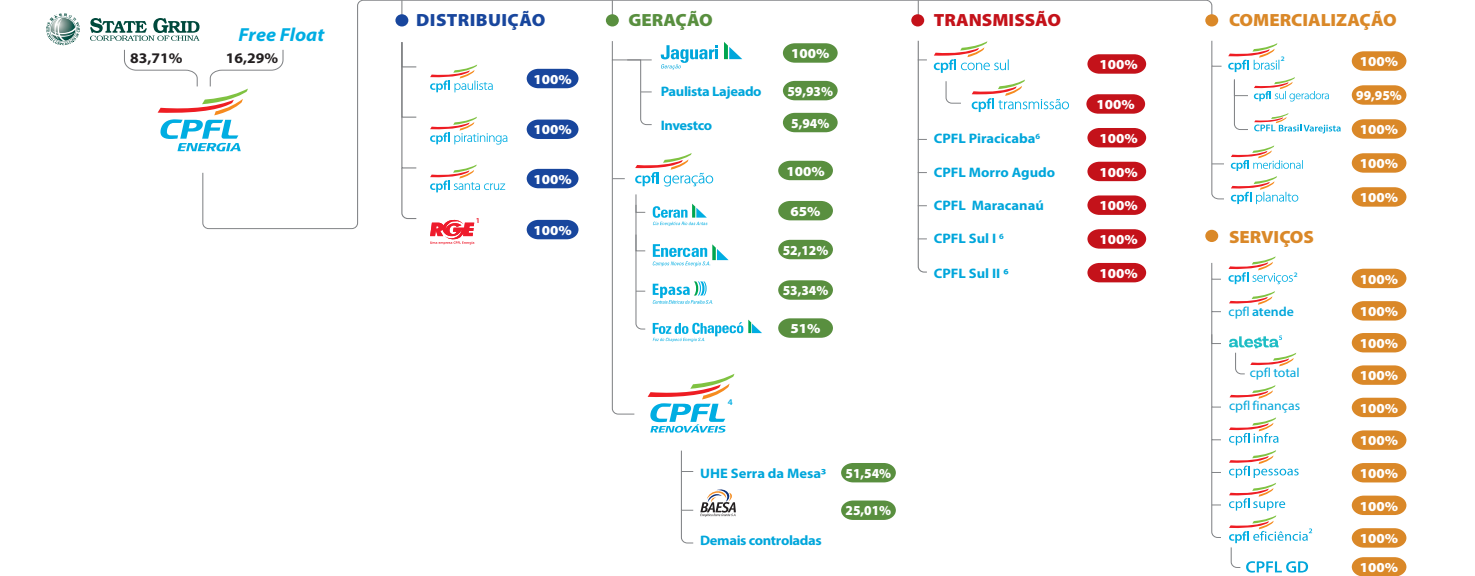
STATE GRID
CORPORATION OF CHINA

Free Float

83,71%
16,29%

CPFL
ENERGIA

DISTRIBUIÇÃO

cpfl paulista 100%

cpfl piratininga 100%

cpfl santa cruz 100%

RGE$^1$
Uma empresa CPFL Energia
100%

GERAÇÃO

Jaguari
Geração
100%

Paulista Lajeado 59,93%

Investco 5,94%

cpfl geração 100%

Ceran 65%

Enercan 52,12%

Epasa 53,34%

Foz do Chapecó 51%

CPFL$^4$
RENOVÁVEIS

UHE Serra da Mesa$^3$ 51,54%

BAESA 25,01%

Demais controladas

TRANSMISSÃO

cpfl cone sul 100%

cpfl transmissão 100%

CPFL Piracicaba$^6$ 100%

CPFL Morro Agudo 100%

CPFL Maracanaú 100%

CPFL Sul I$^6$ 100%

CPFL Sul II$^6$ 100%

COMERCIALIZAÇÃO

cpfl brasil$^2$ 100%

cpfl sul geradora 99,95%

CPFL Brasil Varejista 100%

cpfl meridional 100%

cpfl planalto 100%

SERVIÇOS

cpfl serviços$^2$ 100%

cpfl atende 100%

alesta$^5$ 100%

cpfl total 100%

cpfl finanças 100%

cpfl infra 100%

cpfl pessoas 100%

cpfl supre 100%

cpfl eficiência$^2$ 100%

CPFL GD 100%